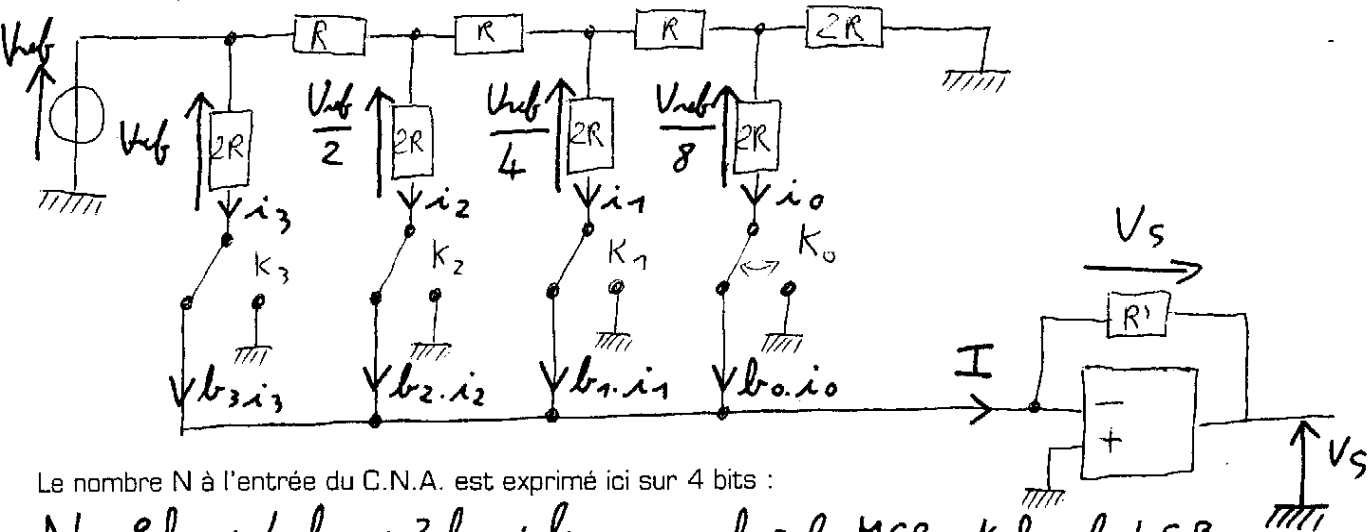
$V_{ref}$

$R$ $R$ $R$ $2R$

$V_{ref}$ $2R$ $\frac{V_{ref}}{2}$ $2R$ $\frac{V_{ref}}{4}$ $2R$ $\frac{V_{ref}}{8}$ $2R$

$i_3$ $i_2$ $i_1$ $i_0$

$K_3$ $K_2$ $K_1$ $K_0$

$V_S$

$R'$

$b_3 i_3$ $b_2 . i_2$ $b_1 . i_1$ $b_0 . i_0$

$I$

$-$ $+$

$V_S$

Le nombre N à l'entrée du C.N.A. est exprimé ici sur 4 bits :

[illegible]